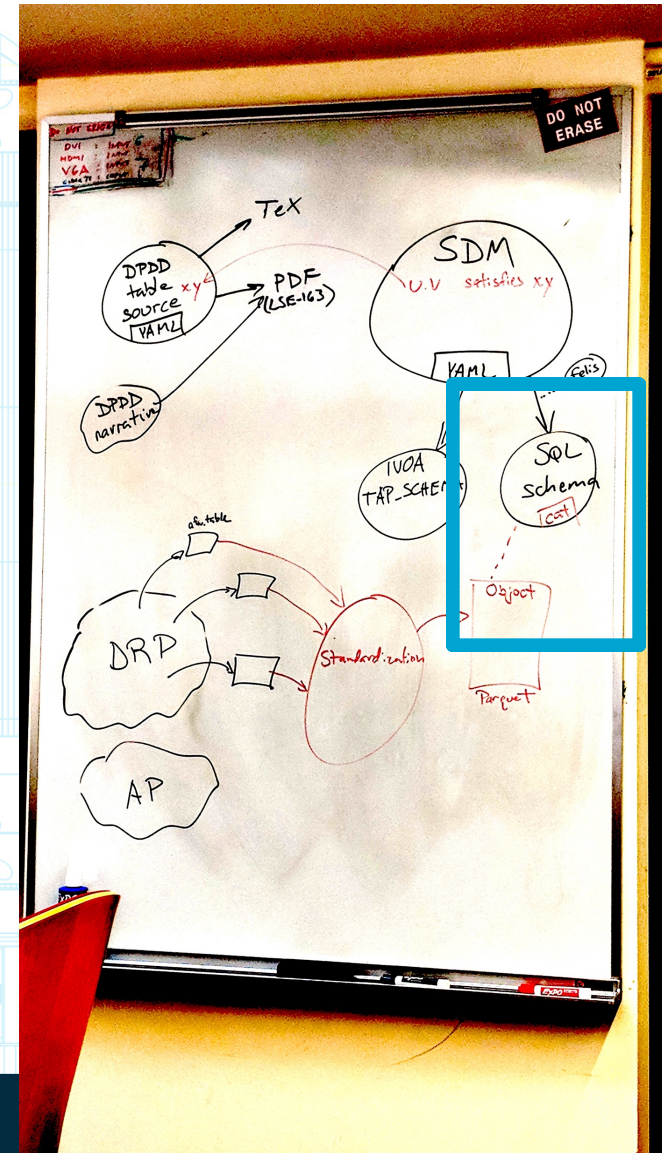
DO NOT ERASE

DO NOT ERASE
DVI : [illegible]
HDMI : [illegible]
VGA : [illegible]
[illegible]

TeX

DPDD table source xy
YAML

PDF (LSE-163)

SDM
u.v satisfies xy
YAML

Felis

DPDD narrative

IVOA TAP_SCHEMA

SQL schema
cat

afw.table

DRP

Standardization

Object

Parquet

AP

EXPO